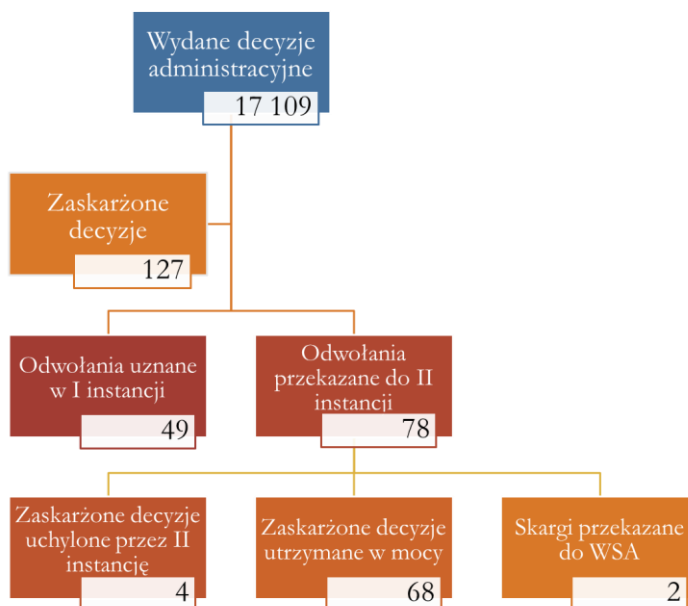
Wydane decyzje administracyjne
17 109

Zaskarżone decyzje
127

Odwołania uznane w I instancji
49

Odwołania przekazane do II instancji
78

Zaskarżone decyzje uchylone przez II instancję
4

Zaskarżone decyzje utrzymane w mocy
68

Skargi przekazane do WSA
2